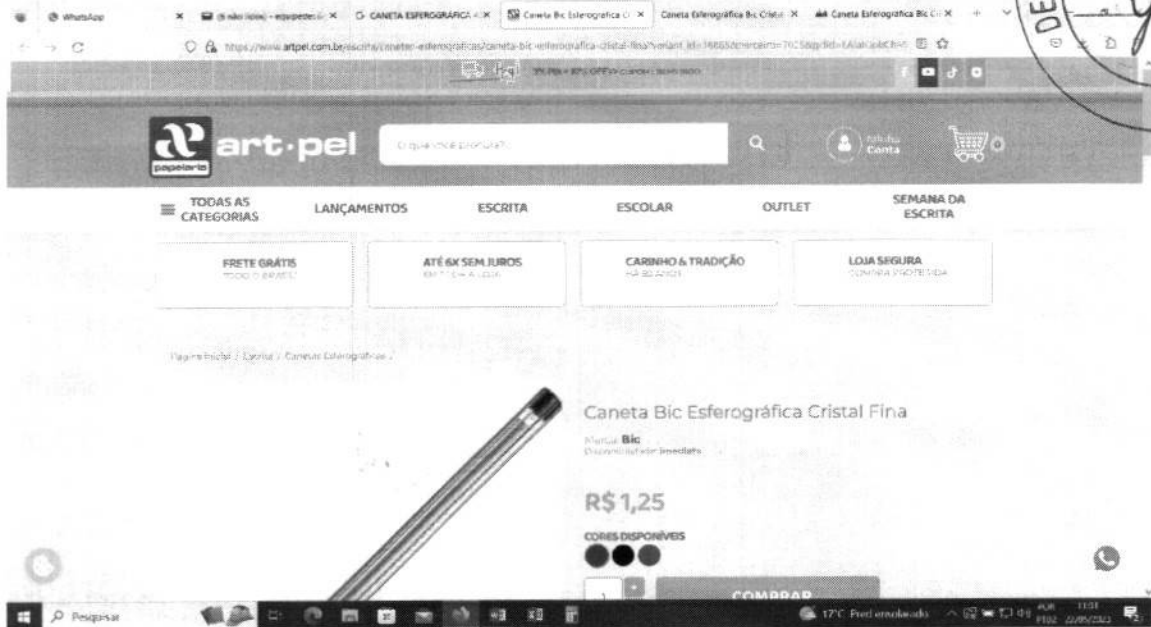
WhatsApp | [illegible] | CANETA ESFEROGRÁFICA | Caneta Bic Esferografica | Caneta Esferográfica Bic Cristal | Caneta Esferografica Bic

https://www.artpel.com.br/escrita/canetas-esferograficas/caneta-bic-esferografica-cristal-fina?variant_id=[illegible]

DE

papelaria art·pel

O que você procura?

Minha Conta

TODAS AS CATEGORIAS LANÇAMENTOS ESCRITA ESCOLAR OUTLET SEMANA DA ESCRITA

FRETE GRÁTIS
TODO O BRASIL

ATÉ 6X SEM JUROS
EM TODA A LOJA

CARINHO & TRADIÇÃO
HÁ 30 ANOS

LOJA SEGURA
COMPRA PROTEGIDA

Página Inicial / Escrita / Canetas Esferográficas /

Caneta Bic Esferográfica Cristal Fina

Marca: Bic
Disponibilidade: Imediata

R$ 1,25

CORES DISPONÍVEIS

1

COMPRAR

Pesquisar

17°C Pred ensolarado

POR PTB2 11:31